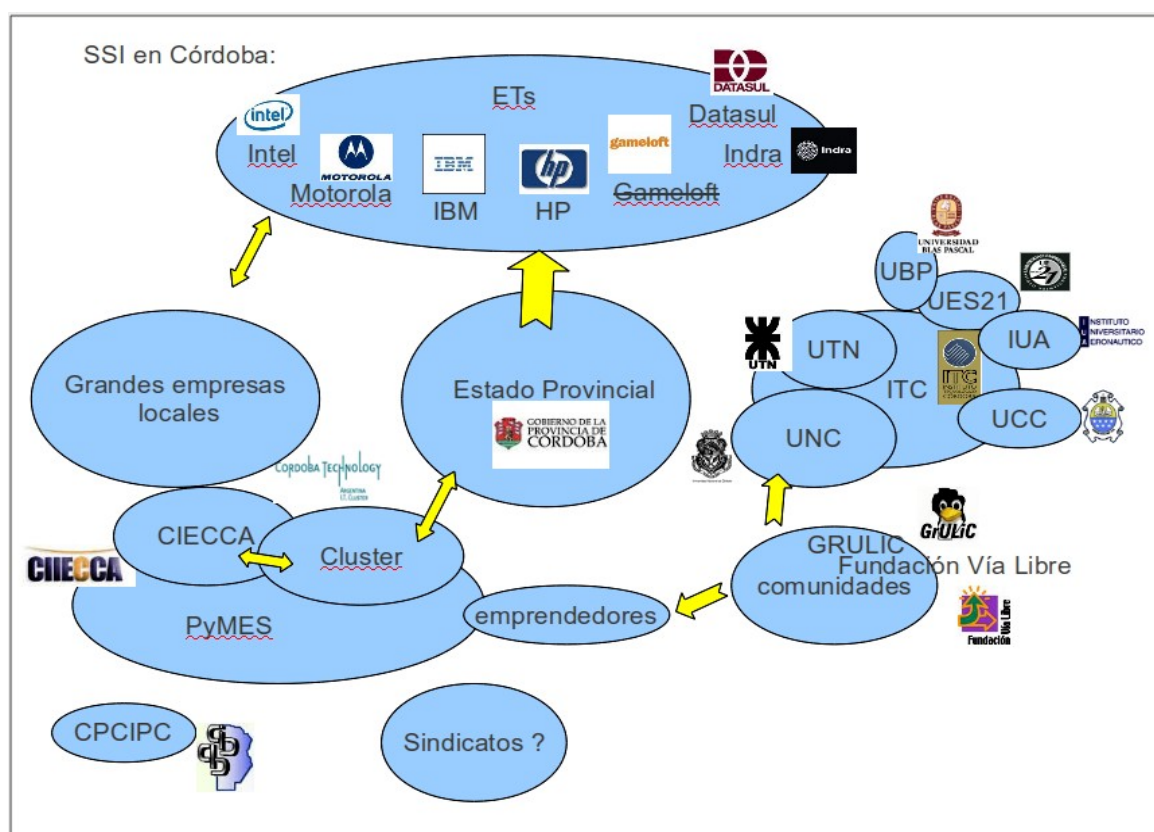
SSI en Córdoba:

ETs

intel
Intel

MOTOROLA
Motorola

IBM
IBM

hp
HP

gameloft
Gameloft

DATASUL
Datasul

Indra
Indra

UNIVERSIDAD BLAS PASCAL
UBP

UES21

INSTITUTO UNIVERSITARIO AERONAUTICO
IUA

UTN
UTN

ITC

UCC

UNC

Grandes empresas locales

Estado Provincial

GOBIERNO DE LA PROVINCIA DE CÓRDOBA

CORDOBA TECHNOLOGY ARGENTINA I.T. CLUSTER

CIECCA

CIECCA

Cluster

PyMES

emprendedores

GrULiC
GRULIC
Fundación Vía Libre
comunidades

Vía Libre Fundación

CPCIPC

Sindicatos ?